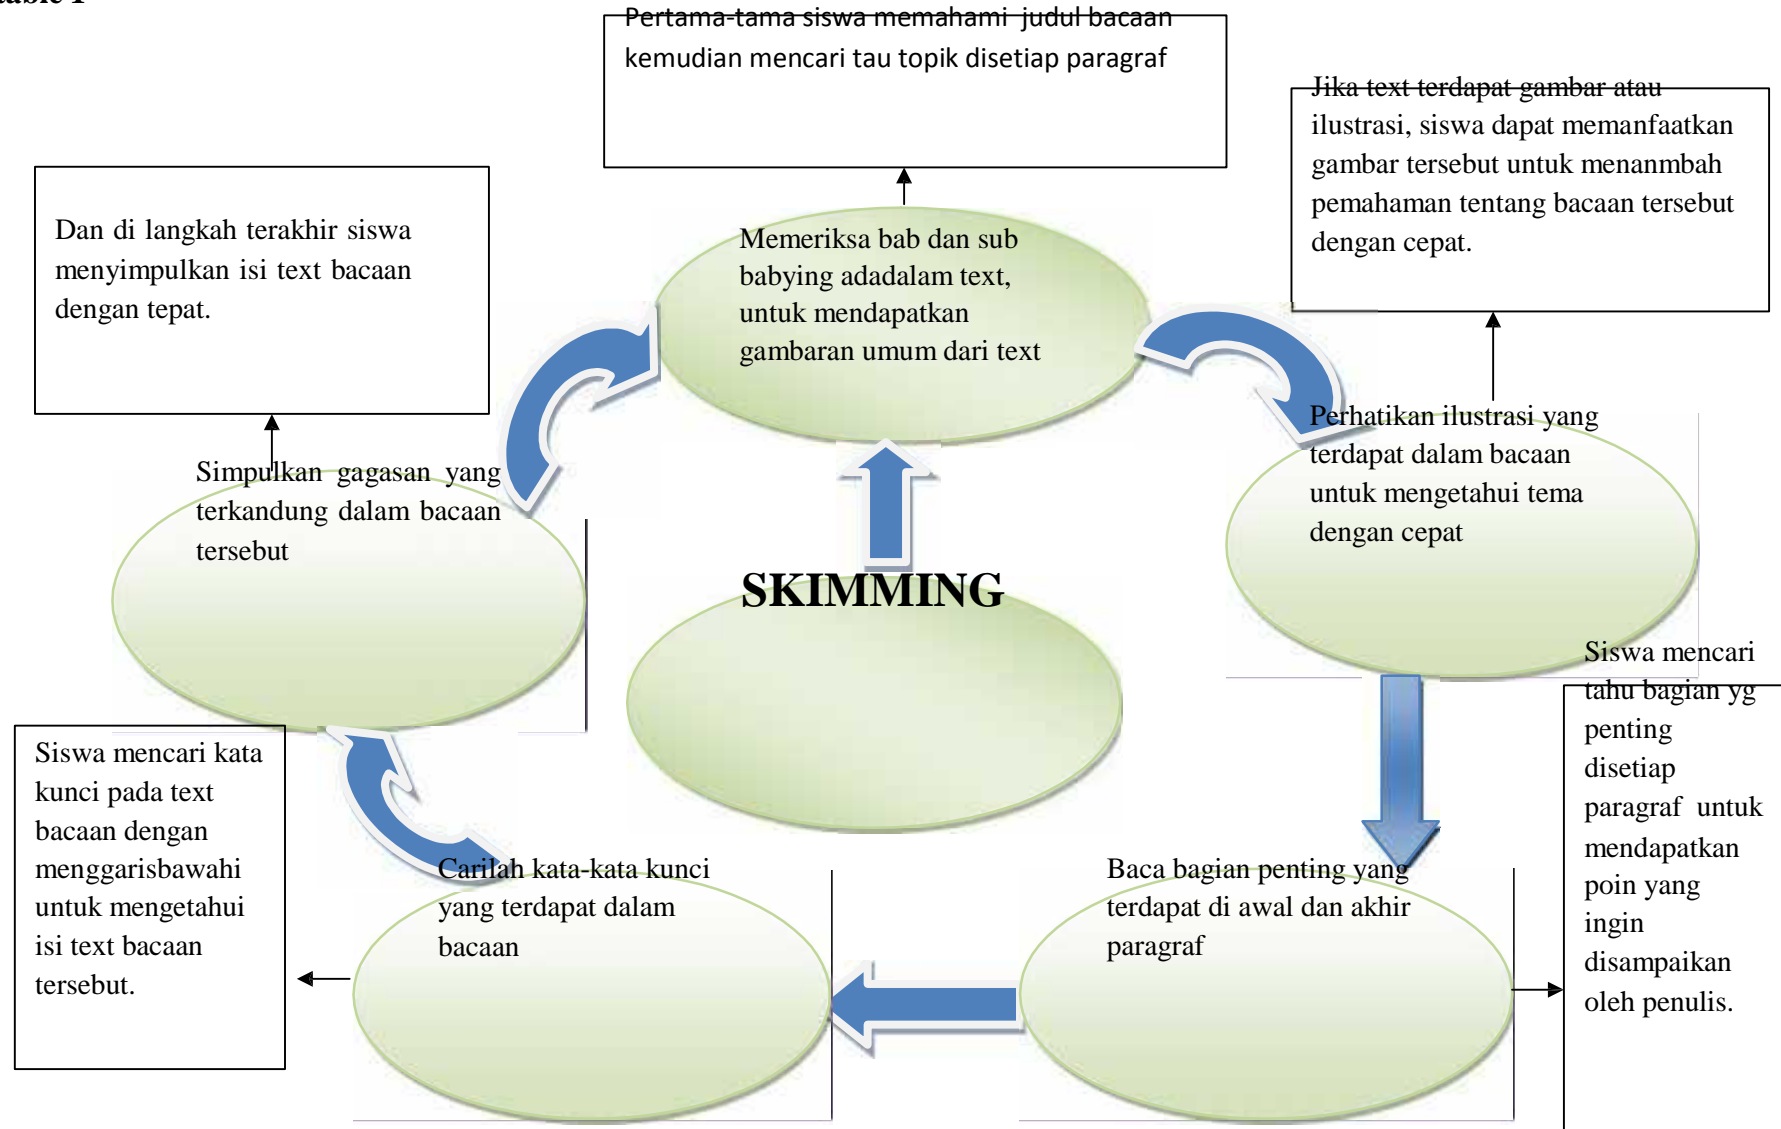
able 1

Pertama-tama siswa memahami judul bacaan kemudian mencari tau topik disetiap paragraf

Jika text terdapat gambar atau ilustrasi, siswa dapat memanfaatkan gambar tersebut untuk menanmbah pemahaman tentang bacaan tersebut dengan cepat.

Dan di langkah terakhir siswa menyimpulkan isi text bacaan dengan tepat.

Memeriksa bab dan sub babying adadalam text, untuk mendapatkan gambaran umum dari text

Perhatikan ilustrasi yang terdapat dalam bacaan untuk mengetahui tema dengan cepat

Simpulkan gagasan yang terkandung dalam bacaan tersebut

SKIMMING

Siswa mencari tahu bagian yg penting disetiap paragraf untuk mendapatkan poin yang ingin disampaikan oleh penulis.

Siswa mencari kata kunci pada text bacaan dengan menggarisbawahi untuk mengetahui isi text bacaan tersebut.

Carilah kata-kata kunci yang terdapat dalam bacaan

Baca bagian penting yang terdapat di awal dan akhir paragraf